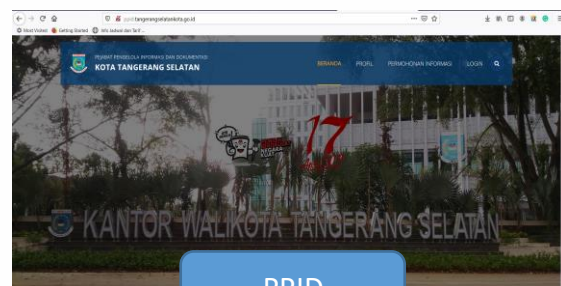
ppid.tangerangselatankota.go.id

Most Visited Getting Started Info Jadwal dan Tarif ...

PEJABAT PENGELOLA INFORMASI DAN DOKUMENTASI
KOTA TANGERANG SELATAN

BERANDA PROFIL PERMOHONAN INFORMASI LOGIN

17

KANTOR WALIKOTA TANGERANG SELATAN

PPID